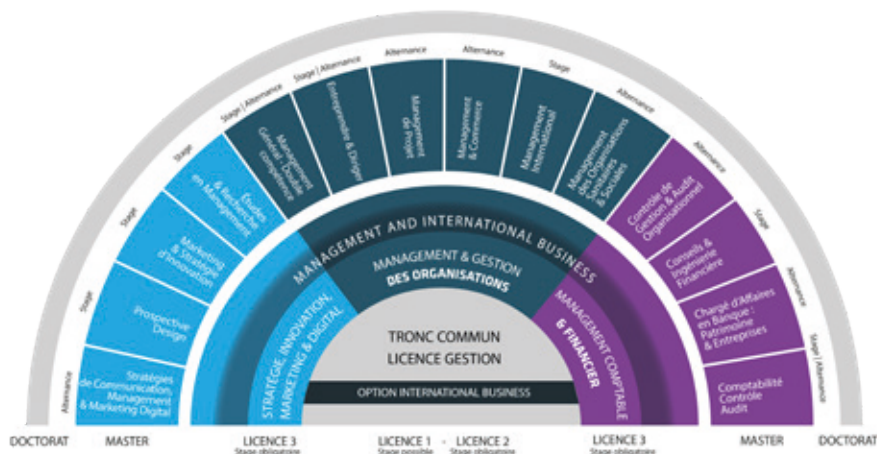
Alternance
Stratégies de Communication, Management & Marketing Digital
Stage
Prospective Design
Stage
Marketing & Stratégie d'innovation
Stage
Études & Recherche en Management
Stage | Alternance
Management Général : Qualité, conformité
Stage | Alternance
Entreprendre & Diriger
Alternance
Management de Projet
Alternance
Management & Commerce
Stage
Management International
Alternance
Management des Organisations Sanitaires & Sociales
Alternance
Contrôle de Gestion & Audit Organisationnel
Stage
Conseils & Ingénierie Financière
Alternance
Chargé d'Affaires en Banque : Patrimoine & Entreprises
Stage | Alternance
Comptabilité Contrôle Audit

MANAGEMENT AND INTERNATIONAL BUSINESS
STRATÉGIE, INNOVATION, MARKETING & DIGITAL
MANAGEMENT & GESTION DES ORGANISATIONS
MANAGEMENT COMPTABLE & FINANCIER
TRONC COMMUN LICENCE GESTION
OPTION INTERNATIONAL BUSINESS

DOCTORAT
MASTER
LICENCE 3
Stage obligatoire
LICENCE 1
Stage possible
LICENCE 2
Stage obligatoire
LICENCE 3
Stage obligatoire
MASTER
DOCTORAT